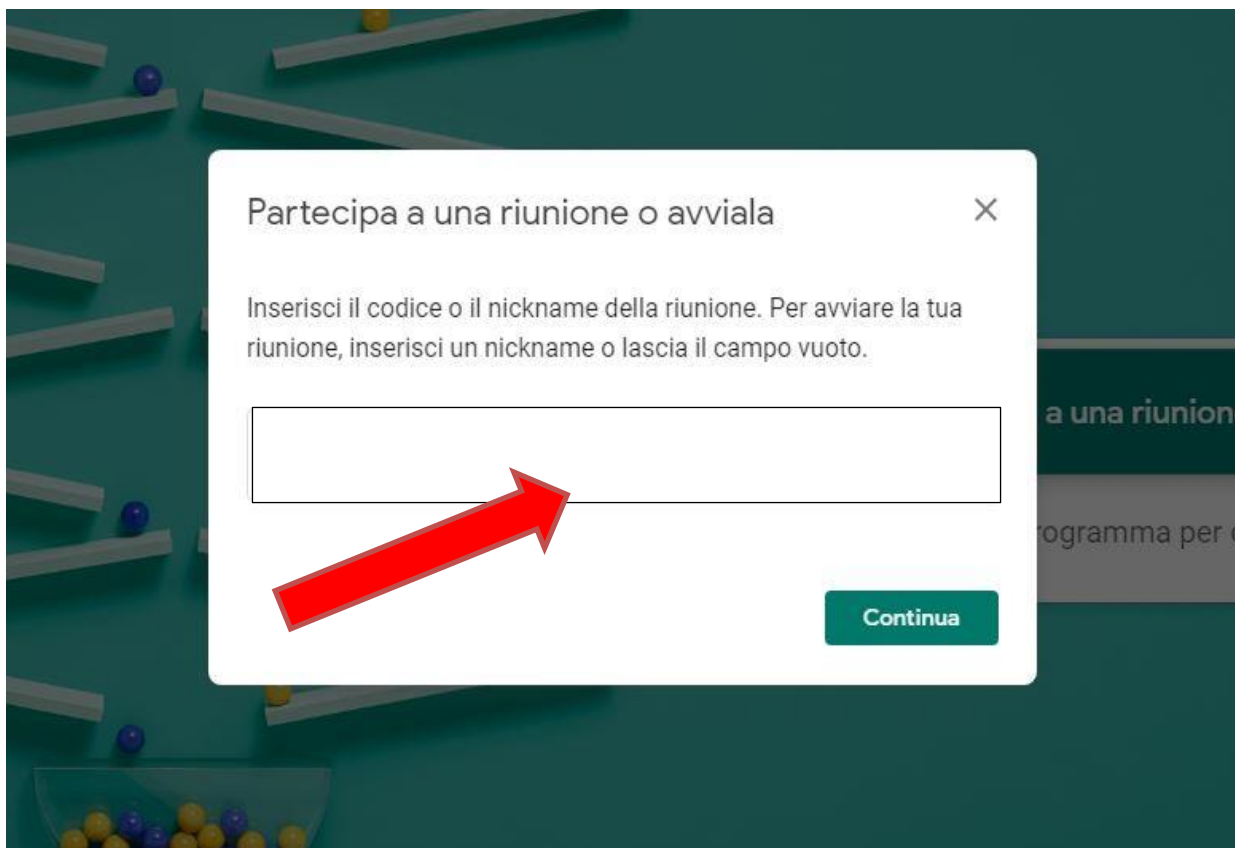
Partecipa a una riunione o avviala

×

Inserisci il codice o il nickname della riunione. Per avviare la tua riunione, inserisci un nickname o lascia il campo vuoto.

a una riunion

rogramma per

Continua